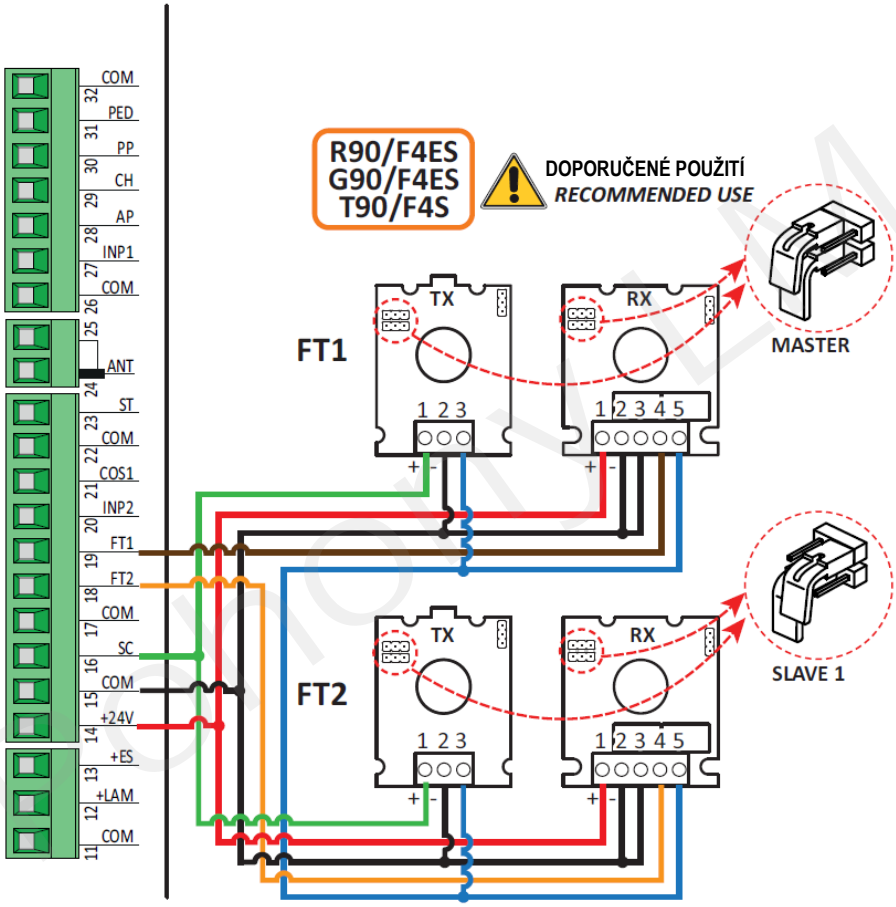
32 COM
31 PED
30 PP
29 CH
28 AP
27 INP1
26 COM
25
ANT
24 ST
23 COM
22 COS1
21 INP2
20 FT1
19 FT2
18 COM
17 SC
16 COM
15 +24V
14
13 +ES
12 +LAM
11 COM

R90/F4ES
G90/F4ES
T90/F4S

DOPORUČENÉ POUŽITÍ
RECOMMENDED USE

FT1
TX
1 2 3
+ -
RX
1 2 3 4 5
+ -
MASTER

FT2
TX
1 2 3
+ -
RX
1 2 3 4 5
+ -
SLAVE 1